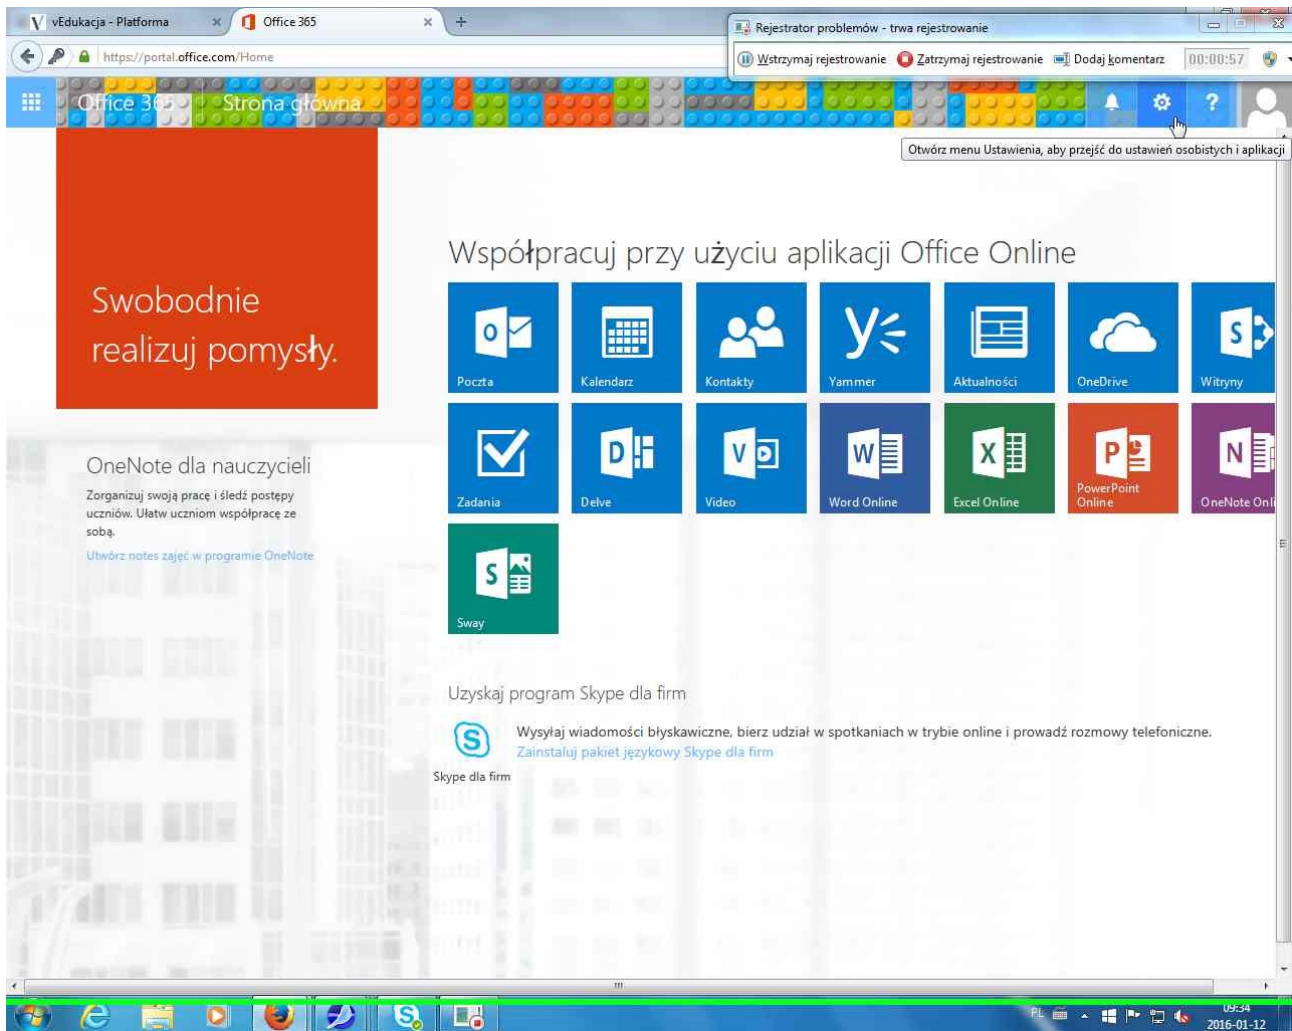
vEdukacja - Platforma ×
Office 365 ×
+
https://portal.office.com/Home

Rejestrator problemów - trwa rejestrowanie
Wstrzymaj rejestrowanie
Zatrzymaj rejestrowanie
Dodaj komentarz
00:00:57

Office 365 Strona główna

Otwórz menu Ustawienia, aby przejść do ustawień osobistych i aplikacji

Swobodnie realizuj pomysły.

Współpracuj przy użyciu aplikacji Office Online

Poczta
Kalendarz
Kontakty
Yammer
Aktualności
OneDrive
Witryny
Zadania
Delve
Video
Word Online
Excel Online
PowerPoint Online
OneNote Onli
Sway

OneNote dla nauczycieli

Zorganizuj swoją pracę i śledź postępy uczniów. Ułatw uczniom współpracę ze sobą.

Utwórz notes zajęć w programie OneNote

Uzyskaj program Skype dla firm

Wysyłaj wiadomości błyskawiczne, bierz udział w spotkaniach w trybie online i prowadź rozmowy telefoniczne.

Zainstaluj pakiet językowy Skype dla firm

Skype dla firm

PL
09:34
2016-01-12